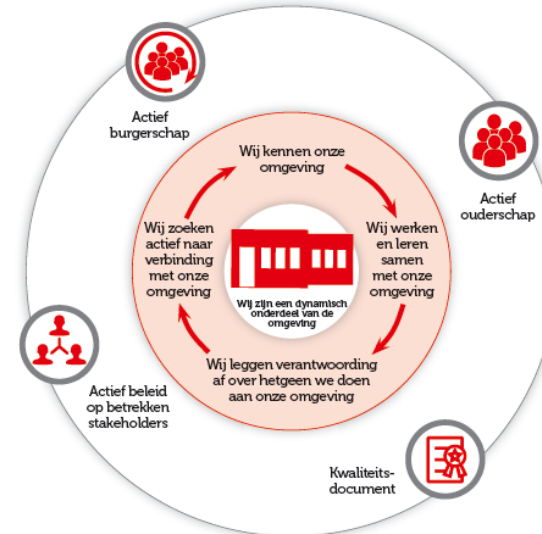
Actief burgerschap

Actief ouderschap

Actief beleid op betrekken stakeholders

Kwaliteits-document

Wij kennen onze omgeving

Wij werken en leren samen met onze omgeving

Wij leggen verantwoording af over hetgeen we doen aan onze omgeving

Wij zoeken actief naar verbinding met onze omgeving

Wij zijn een dynamisch onderdeel van de omgeving